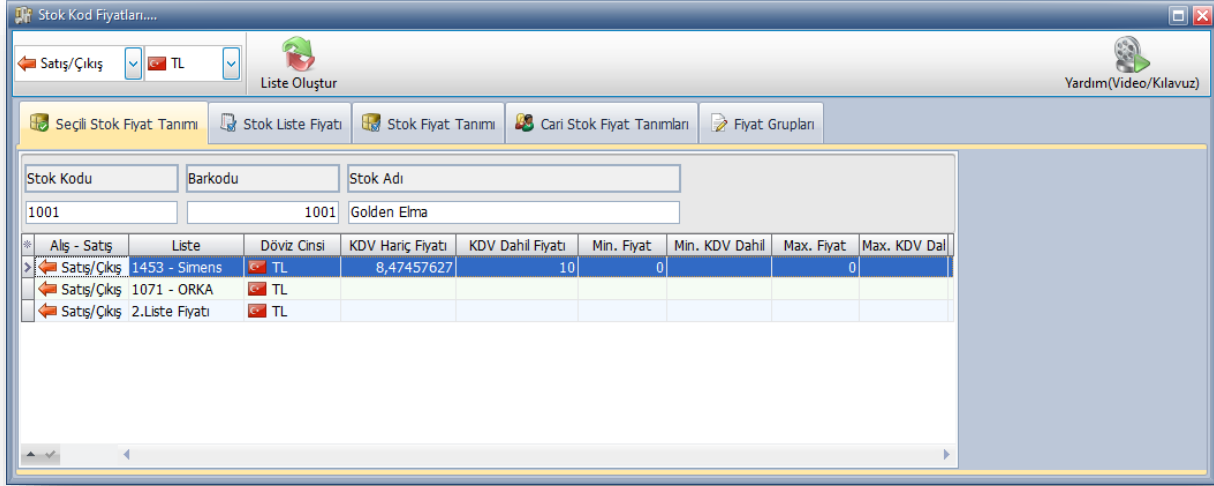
Stok Kod Fiyatları....

Satış/Çıkış
TL
Liste Oluştur
Yardım(Video/Kılavuz)

Seçili Stok Fiyat Tanımı
Stok Liste Fiyatı
Stok Fiyat Tanımı
Cari Stok Fiyat Tanımları
Fiyat Grupları

Stok Kodu
Barkodu
Stok Adı
1001
1001
Golden Elma

| Alış - Satış | Liste | Döviz Cinsi | KDV Hariç Fiyatı | KDV Dahil Fiyatı | Min. Fiyat | Min. KDV Dahil | Max. Fiyat | Max. KDV Dal |
|---|---|---|---|---|---|---|---|---|
| Satış/Çıkış | 1453 - Simens | TL | 8,47457627 | 10 | 0 | | 0 | |
| Satış/Çıkış | 1071 - ORKA | TL | | | | | | |
| Satış/Çıkış | 2.Liste Fiyatı | TL | | | | | | |